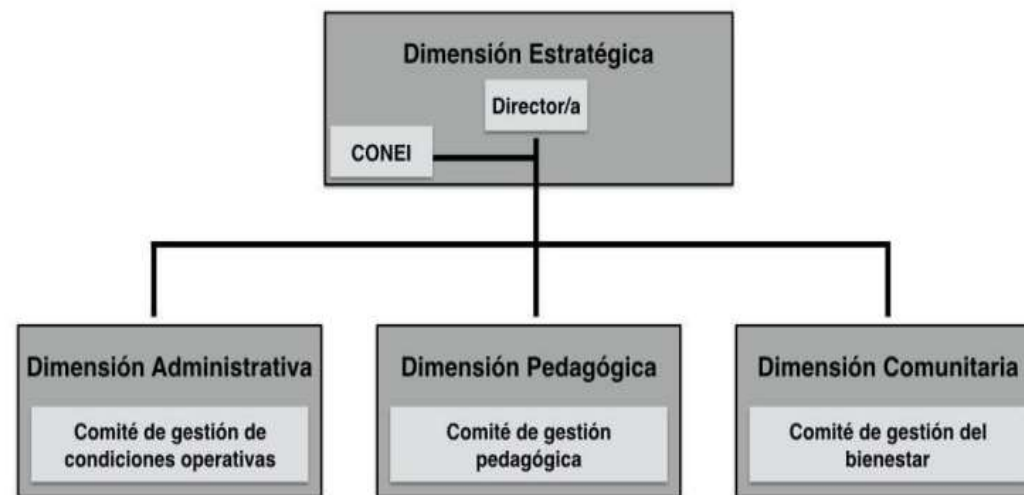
Dimensión Estratégica

Director/a

CONEI

Dimensión Administrativa

Comité de gestión de condiciones operativas

Dimensión Pedagógica

Comité de gestión pedagógica

Dimensión Comunitaria

Comité de gestión del bienestar